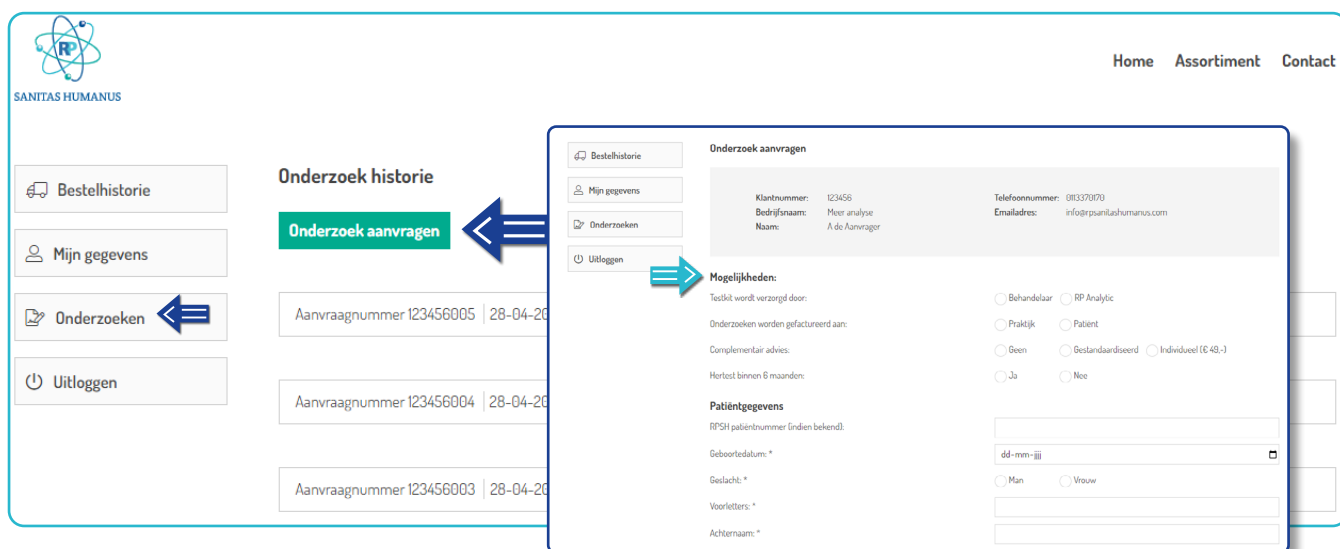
RP
SANITAS HUMANUS

Home Assortiment Contact

Bestelhistorie
Mijn gegevens
Onderzoeken
Uitloggen

Onderzoek historie

Onderzoek aanvragen

Aanvraagnummer 123456005 | 28-04-20
Aanvraagnummer 123456004 | 28-04-20
Aanvraagnummer 123456003 | 28-04-20

Bestelhistorie
Mijn gegevens
Onderzoeken
Uitloggen

Onderzoek aanvragen

Klantnummer: 123456
Bedrijfsnaam: Meer analyse
Naam: A de Aanvrager
Telefoonnummer: 0113370170
Emailadres: info@rpsanitashumanus.com

Mogelijkheden:
Testkit wordt verzorgd door: Behandelaar RP Analytic
Onderzoeken worden gefactureerd aan: Praktijk Patient
Complementair advies: Geen Gestandaardiseerd Individueel (€ 49,-)
Hertest binnen 6 maanden: Ja Nee

Patiëntgegevens
RPSH patiëntnummer (indien bekend):
Geboortedatum: * dd-mm-jjjj
Geslacht: * Man Vrouw
Voorletters: *
Achternaam: *